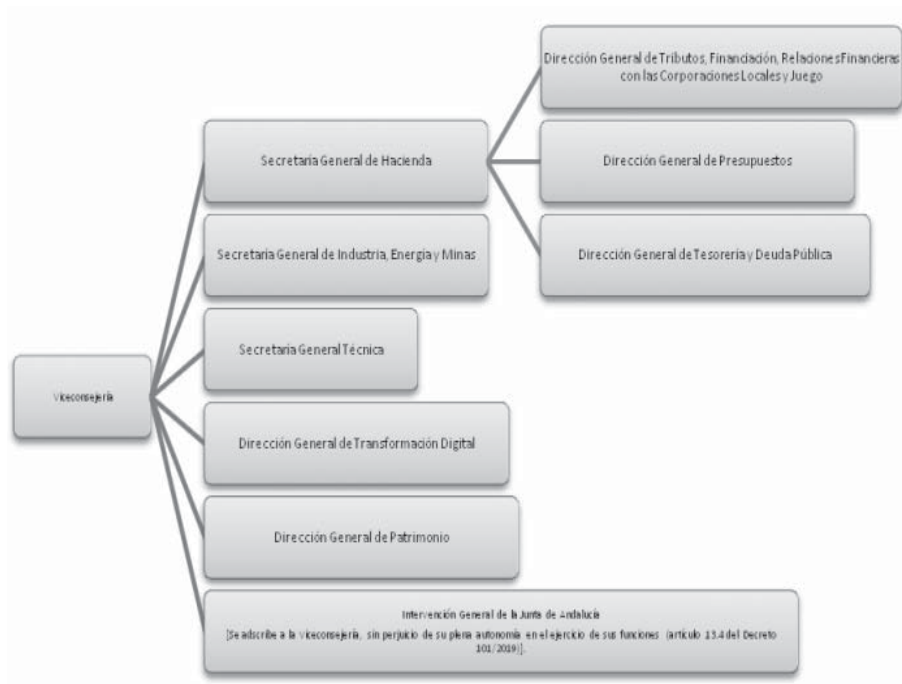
Viceconsejería

Secretaría General de Hacienda

Dirección General de Tributos, Financiación, Relaciones Financieras con las Corporaciones Locales y Juego

Dirección General de Presupuestos

Dirección General de Tesorería y Deuda Pública

Secretaría General de Industria, Energía y Minas

Secretaría General Técnica

Dirección General de Transformación Digital

Dirección General de Patrimonio

Intervención General de la Junta de Andalucía
[Se adscribe a la Viceconsejería, sin perjuicio de su plena autonomía en el ejercicio de sus funciones (artículo 13.4 del Decreto 101/2019)].